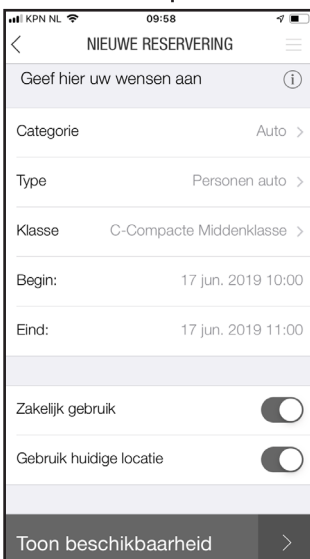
KPN NL
09:58
NIEUWE RESERVERING
Geef hier uw wensen aan
Categorie
Auto >
Type
Personen auto >
Klasse
C-Compacte Middenklasse >
Begin:
17 jun. 2019 10:00
Eind:
17 jun. 2019 11:00
Zakelijk gebruik
Gebruik huidige locatie
Toon beschikbaarheid
>